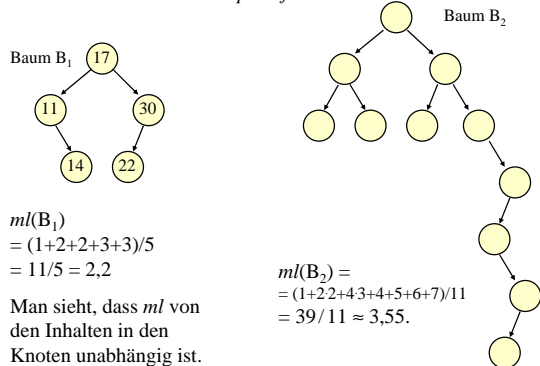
Baum $B_2$

Baum $B_1$

17

11

30

14

22

$ml(B_1)$
$= (1+2+2+3+3)/5$
$= 11/5 = 2,2$

Man sieht, dass $ml$ von den Inhalten in den Knoten unabhängig ist.

$ml(B_2) =$
$= (1+2{\cdot}2+4{\cdot}3+4+5+6+7)/11$
$= 39/11 \approx 3,55.$